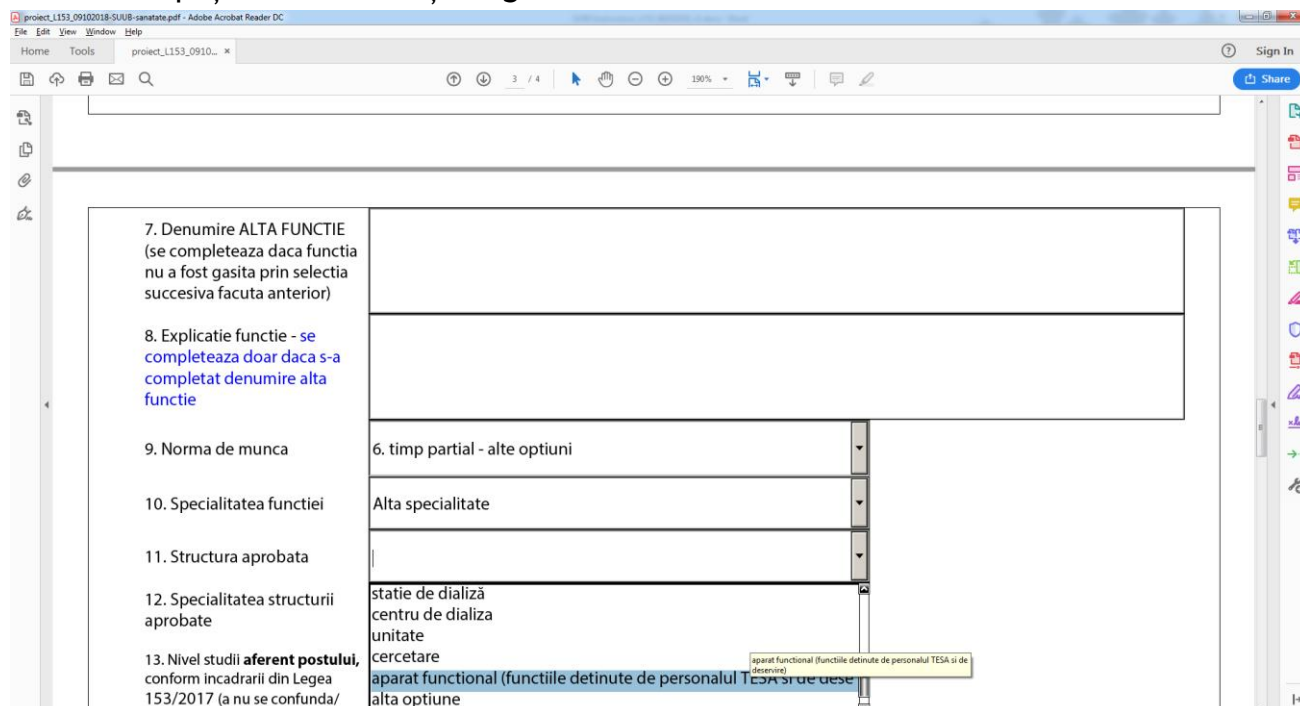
proiect_L153_09102018-SUUB-sanatate.pdf - Adobe Acrobat Reader DC
File Edit View Window Help
Home Tools proiect_L153_0910... ×
Sign In
3 / 4 190%
Share

7. Denumire ALTA FUNCTIE (se completeaza daca functia nu a fost gasita prin selectia succesiva facuta anterior)

8. Explicatie functie - se completeaza doar daca s-a completat denumire alta functie

9. Norma de munca | 6. timp partial - alte optiuni

10. Specialitatea functiei | Alta specialitate

11. Structura aprobata |

12. Specialitatea structurii aprobate

13. Nivel studii **aferent postului,** conform incadrarii din Legea 153/2017 (a nu se confunda/

statie de dializă
centru de dializa
unitate
cercetare
aparat functional (functiile detinute de personalul TESA si de dese
alta optiune

aparat functional (functiile detinute de personalul TESA si de deservire)